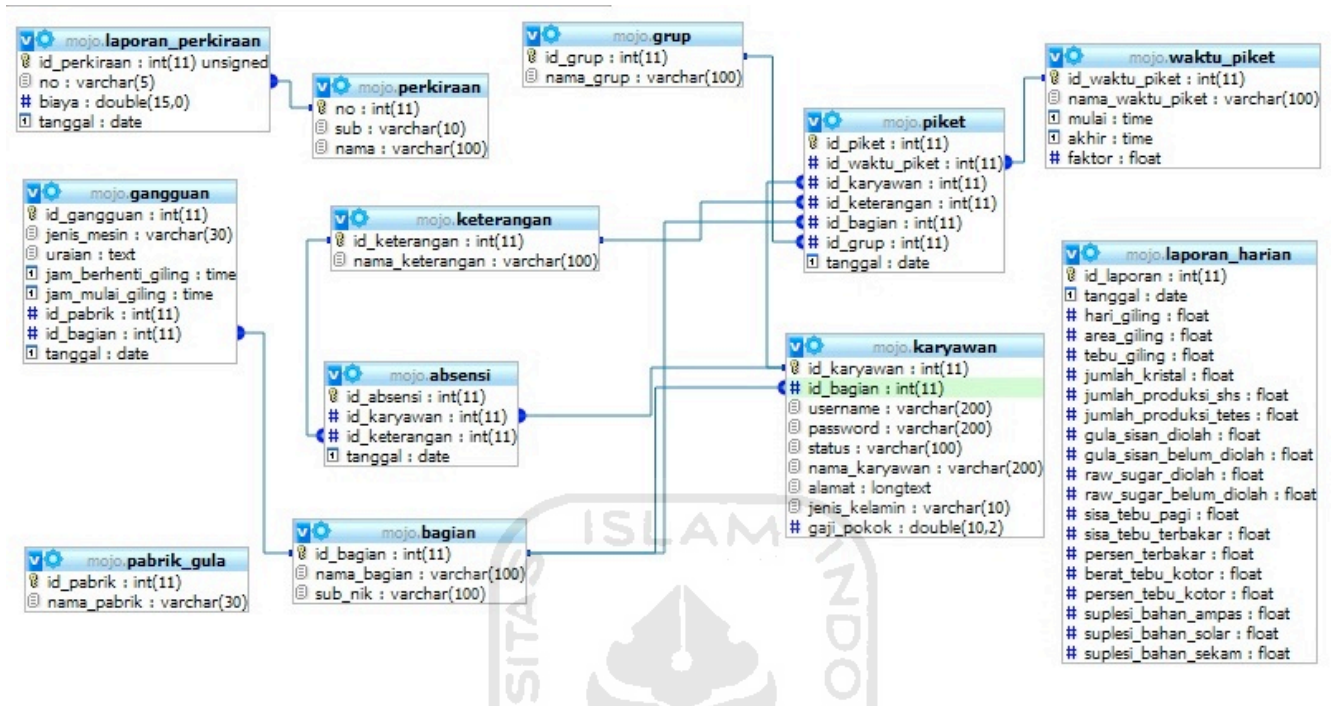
mojo.laporan_perkiraan
id_perkiraan : int(11) unsigned
no : varchar(5)
biaya : double(15,0)
tanggal : date

mojo.perkiraan
no : int(11)
sub : varchar(10)
nama : varchar(100)

mojo.grup
id_grup : int(11)
nama_grup : varchar(100)

mojo.waktu_piket
id_waktu_piket : int(11)
nama_waktu_piket : varchar(100)
mulai : time
akhir : time
faktor : float

mojo.piket
id_piket : int(11)
id_waktu_piket : int(11)
id_karyawan : int(11)
id_keterangan : int(11)
id_bagian : int(11)
id_grup : int(11)
tanggal : date

mojo.gangguan
id_gangguan : int(11)
jenis_mesin : varchar(30)
uraian : text
jam_berhenti_giling : time
jam_mulai_giling : time
id_pabrik : int(11)
id_bagian : int(11)
tanggal : date

mojo.keterangan
id_keterangan : int(11)
nama_keterangan : varchar(100)

mojo.laporan_harian
id_laporan : int(11)
tanggal : date
hari_giling : float
area_giling : float
tebu_giling : float
jumlah_kristal : float
jumlah_produksi_shs : float
jumlah_produksi_tetes : float
gula_sisan_diolah : float
gula_sisan_belum_diolah : float
raw_sugar_diolah : float
raw_sugar_belum_diolah : float
sisa_tebu_pagi : float
sisa_tebu_terbakar : float
persen_terbakar : float
berat_tebu_kotor : float
persen_tebu_kotor : float
suplesi_bahan_ampas : float
suplesi_bahan_solar : float
suplesi_bahan_sekam : float

mojo.karyawan
id_karyawan : int(11)
id_bagian : int(11)
username : varchar(200)
password : varchar(200)
status : varchar(100)
nama_karyawan : varchar(200)
alamat : longtext
jenis_kelamin : varchar(10)
gaji_pokok : double(10,2)

mojo.absensi
id_absensi : int(11)
id_karyawan : int(11)
id_keterangan : int(11)
tanggal : date

mojo.pabrik_gula
id_pabrik : int(11)
nama_pabrik : varchar(30)

mojo.bagian
id_bagian : int(11)
nama_bagian : varchar(100)
sub_nik : varchar(100)

ISLAM